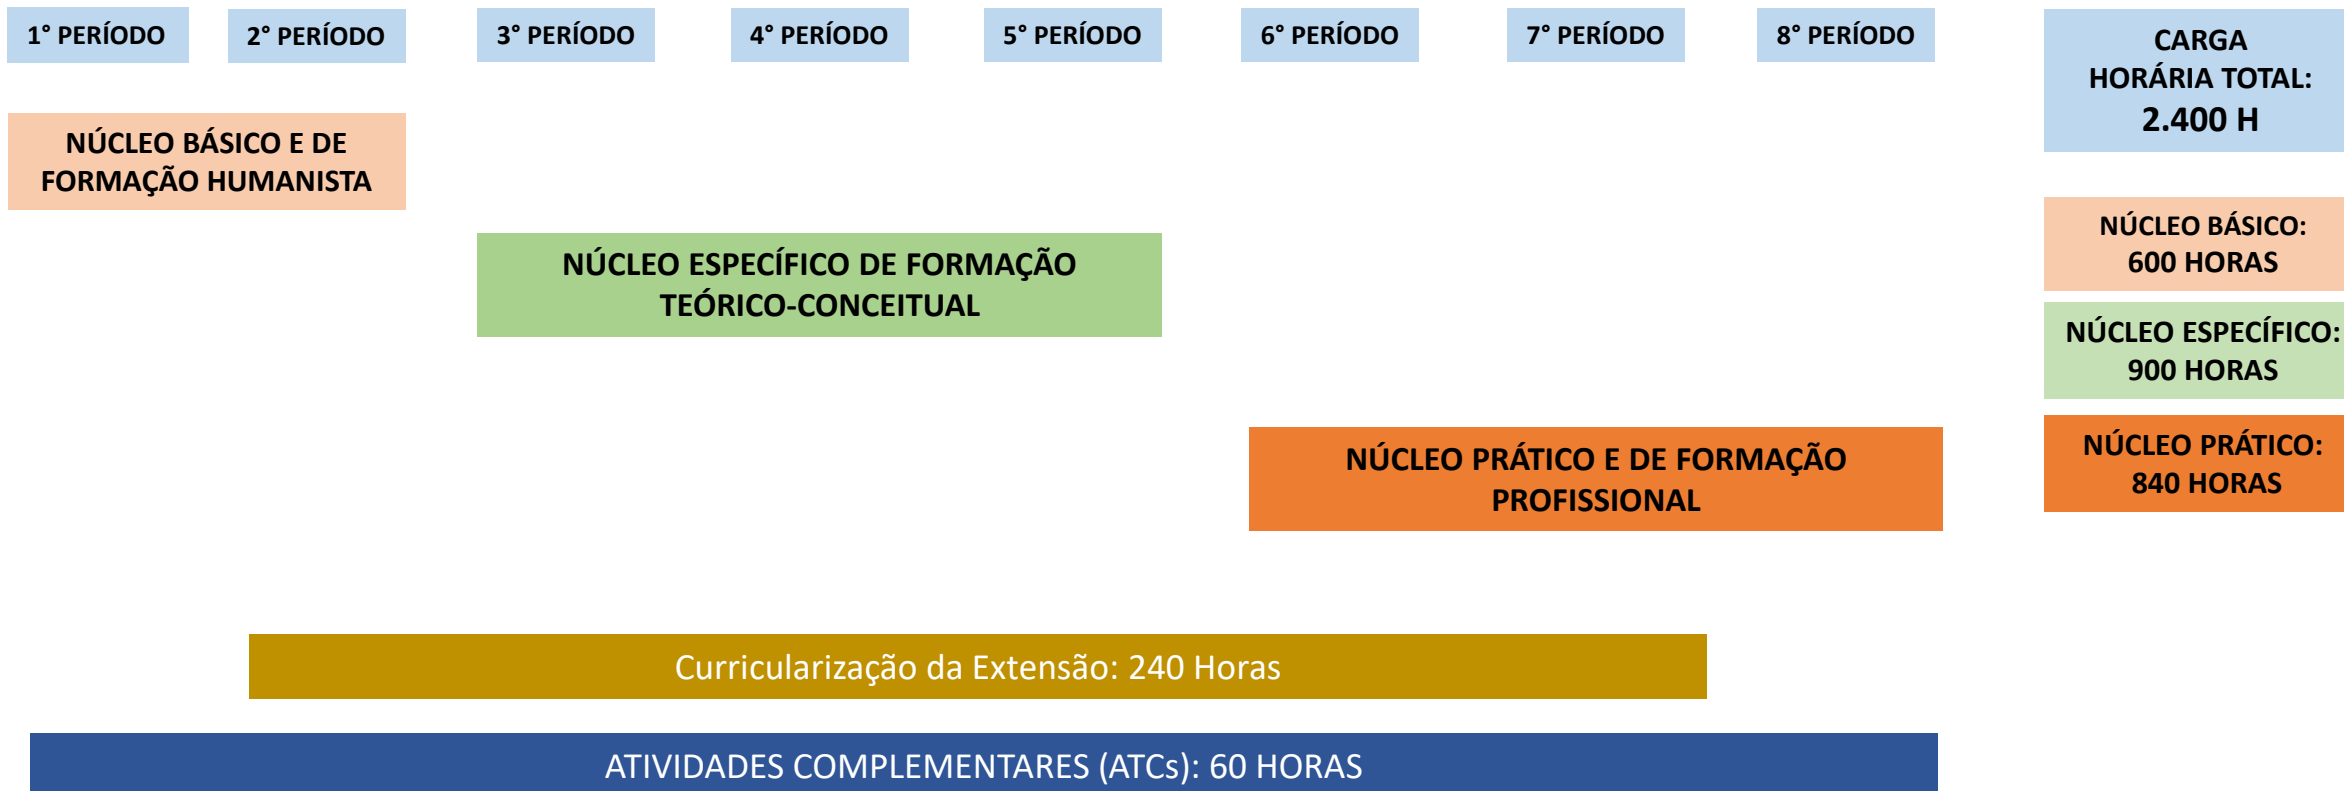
1° PERÍODO
2° PERÍODO
3° PERÍODO
4° PERÍODO
5° PERÍODO
6° PERÍODO
7° PERÍODO
8° PERÍODO

CARGA HORÁRIA TOTAL: 2.400 H

NÚCLEO BÁSICO E DE FORMAÇÃO HUMANISTA

NÚCLEO BÁSICO: 600 HORAS

NÚCLEO ESPECÍFICO DE FORMAÇÃO TEÓRICO-CONCEITUAL

NÚCLEO ESPECÍFICO: 900 HORAS

NÚCLEO PRÁTICO E DE FORMAÇÃO PROFISSIONAL

NÚCLEO PRÁTICO: 840 HORAS

Curricularização da Extensão: 240 Horas

ATIVIDADES COMPLEMENTARES (ATCs): 60 HORAS